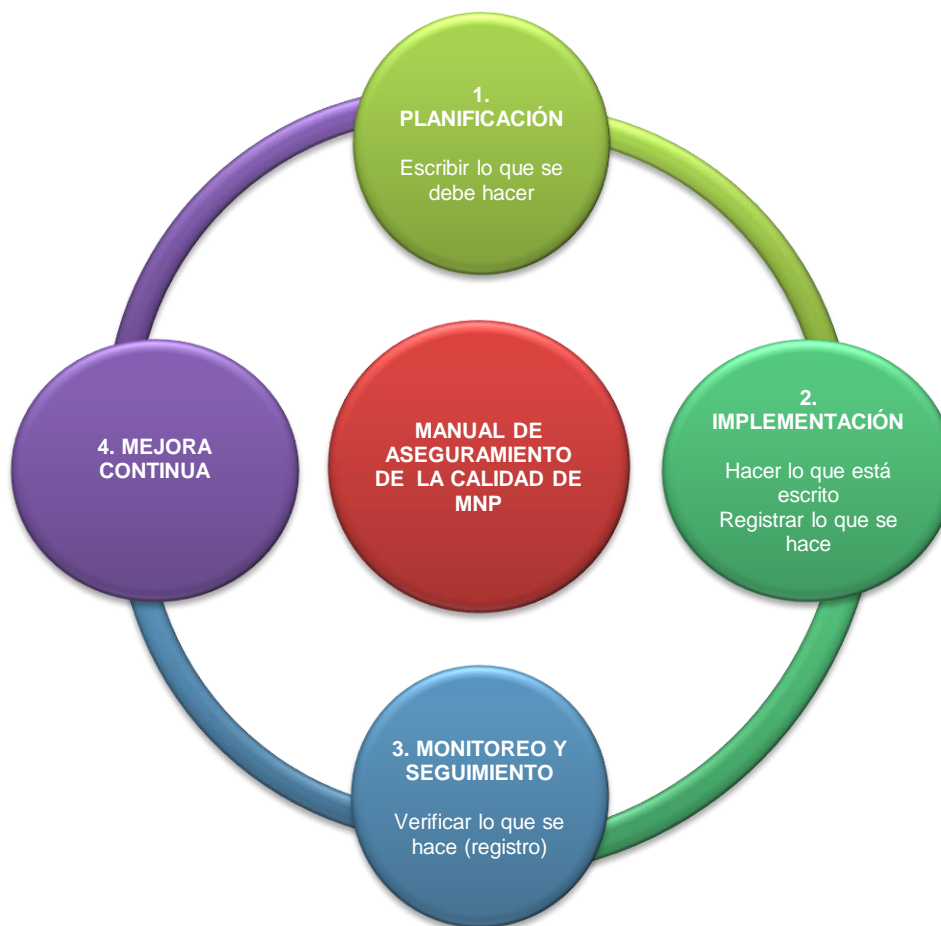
1. PLANIFICACIÓN

Escribir lo que se debe hacer

2. IMPLEMENTACIÓN

Hacer lo que está escrito
Registrar lo que se hace

MANUAL DE ASEGURAMIENTO DE LA CALIDAD DE MNP

4. MEJORA CONTINUA

3. MONITOREO Y SEGUIMIENTO

Verificar lo que se hace (registro)